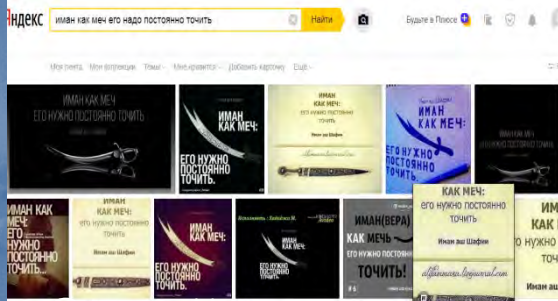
Яндекс
иман как меч его надо постоянно точить
Найти
Будьте в Плюсе

Моя лента · Мои коллекции · Темы · Мне нравится · Добавить картинку · Ещё

ИМАН КАК МЕЧ ЕГО НУЖНО ПОСТОЯННО ТОЧИТЬ

ИМАН КАК МЕЧ: ЕГО НУЖНО ПОСТОЯННО ТОЧИТЬ

ИМАН КАК МЕЧ: ЕГО НУЖНО ПОСТОЯННО ТОЧИТЬ
Имам аш Шафии

ИМАН КАК МЕЧ:

ИМАН КАК МЕЧ: ЕГО НУЖНО ПОСТОЯННО ТОЧИТЬ...

ИМАН КАК МЕЧ: ЕГО НУЖНО ПОСТОЯННО ТОЧИТЬ
Имам аш Шафии

ИМАН КАК МЕЧ: ЕГО НУЖНО ПОСТОЯННО ТОЧИТЬ

ИМАН(ВЕРА) КАК МЕЧЬ ЕГО НУЖНО ТОЧИТЬ!

КАК МЕЧ: его нужно постоянно точить
Имам аш Шафии

ИМАН КАК МЕЧ ЕГО НУЖНО ПОСТОЯННО ТОЧИТЬ